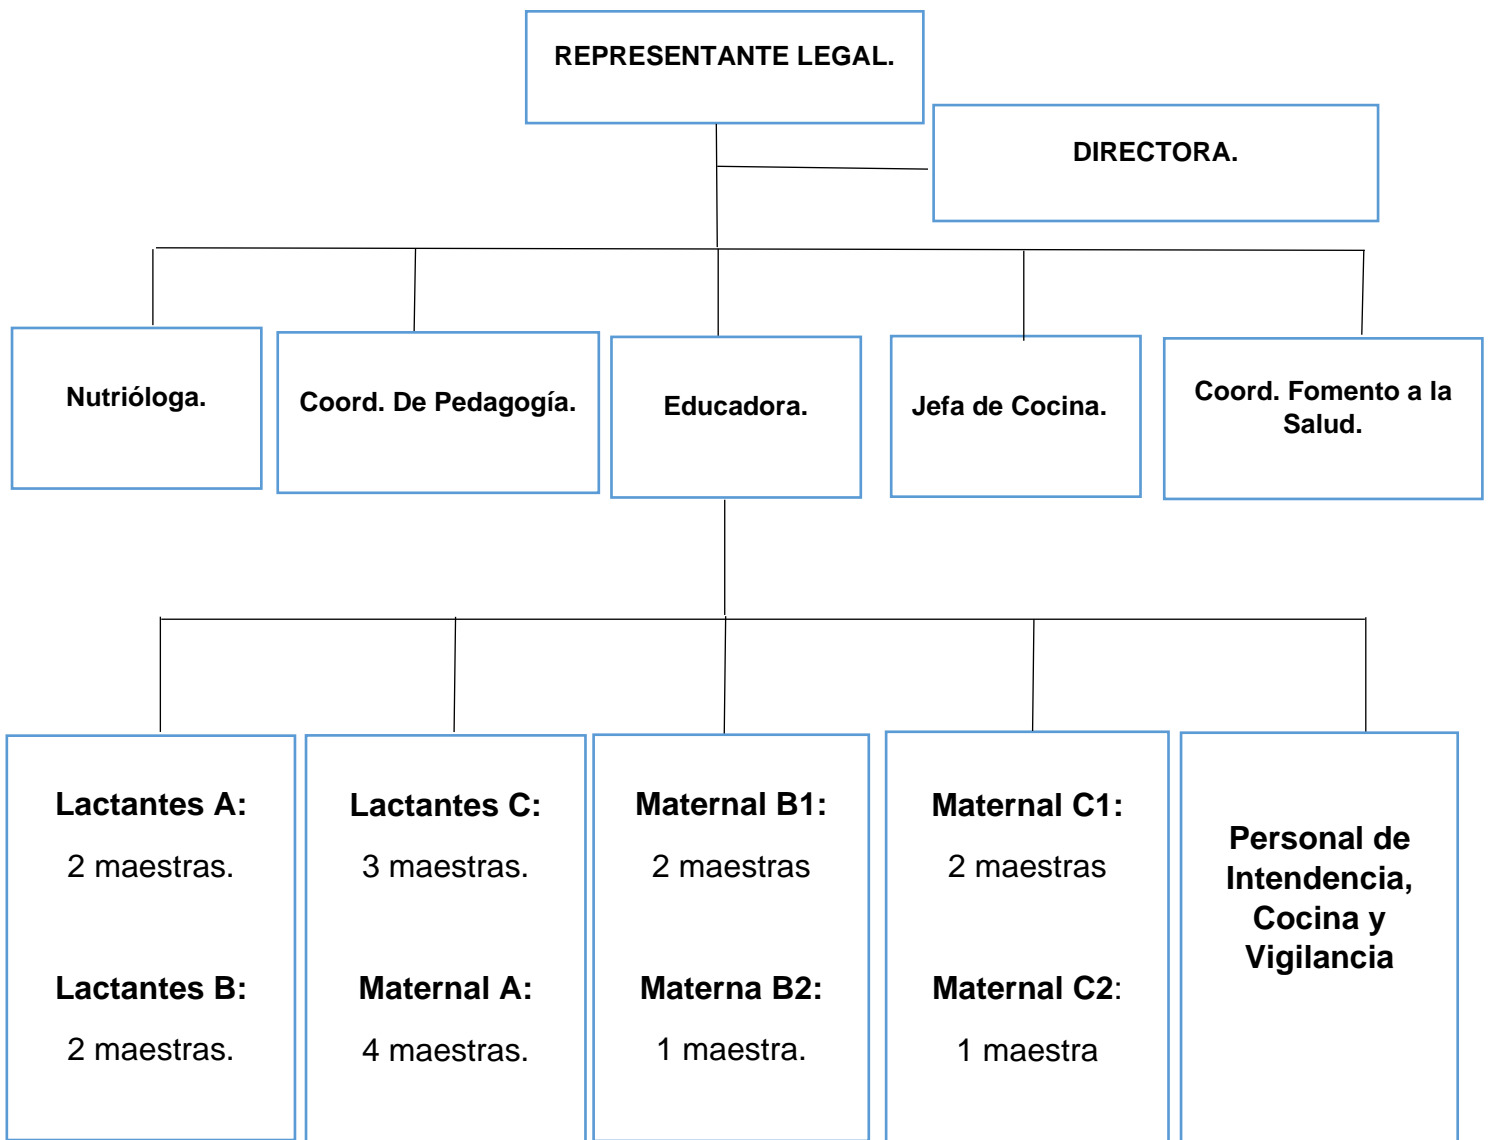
REPRESENTANTE LEGAL.

DIRECTORA.

Nutrióloga.

Coord. De Pedagogía.

Educadora.

Jefa de Cocina.

Coord. Fomento a la Salud.

Lactantes A:

2 maestras.

Lactantes B:

2 maestras.

Lactantes C:

3 maestras.

Maternal A:

4 maestras.

Maternal B1:

2 maestras

Materna B2:

1 maestra.

Maternal C1:

2 maestras

Maternal C2:

1 maestra

Personal de Intendencia, Cocina y Vigilancia